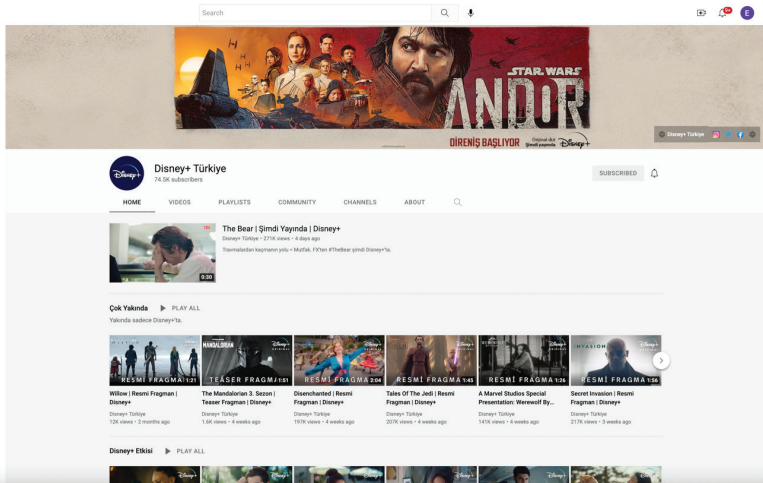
Search

9+

E

STAR WARS

ANDOR

DİRENİŞ BAŞLIYOR

Orijinal dizi Şimdi yayında Disney+

Disney+ Türkiye

Disney+

Disney+ Türkiye
74.5K subscribers

SUBSCRIBED

HOME VIDEOS PLAYLISTS COMMUNITY CHANNELS ABOUT

9:30

The Bear | Şimdi Yayında | Disney+
Disney+ Türkiye • 271K views • 4 days ago
Travmalardan kaçmanın yolu = Mutfak. FXTen #TheBear şimdi Disney+'ta.

Çok Yakında ▶ PLAY ALL
Yakında sadece Disney+'ta.

RESMİ FRAGMA 1:21
Willow | Resmi Fragman | Disney+
Disney+ Türkiye
12K views • 2 months ago

MANDALORIAN TEASER FRAGMA 1:51
The Mandalorian 3. Sezon | Teaser Fragman | Disney+
Disney+ Türkiye
1.6K views • 4 weeks ago

RESMİ FRAGMA 2:04
Disenchanted | Resmi Fragman | Disney+
Disney+ Türkiye
197K views • 4 weeks ago

RESMİ FRAGMA 1:45
Tales Of The Jedi | Resmi Fragman | Disney+
Disney+ Türkiye
207K views • 4 weeks ago

RESMİ FRAGMA 1:26
A Marvel Studios Special Presentation: Werewolf By...
Disney+ Türkiye
141K views • 4 weeks ago

INVASION RESMİ FRAGMA 1:56
Secret Invasion | Resmi Fragman | Disney+
Disney+ Türkiye
217K views • 3 weeks ago

Disney+ Etkisi ▶ PLAY ALL